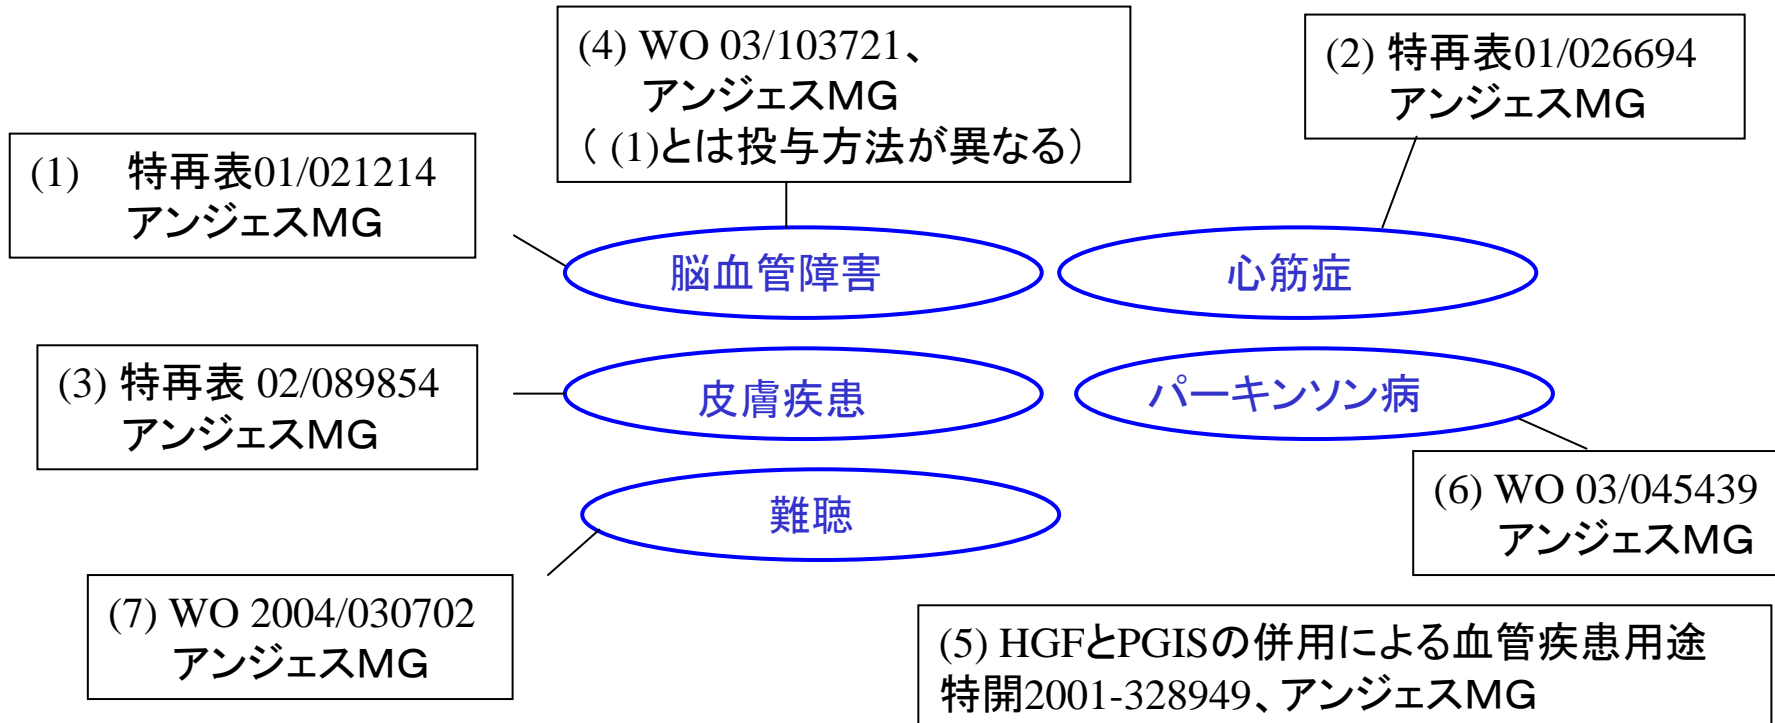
(4) WO 03/103721、
アンジェスMG
（(1)とは投与方法が異なる）

(2) 特再表01/026694
アンジェスMG

(1) 特再表01/021214
アンジェスMG

脳血管障害

心筋症

(3) 特再表 02/089854
アンジェスMG

皮膚疾患

パーキンソン病

(6) WO 03/045439
アンジェスMG

難聴

(7) WO 2004/030702
アンジェスMG

(5) HGFとPGISの併用による血管疾患用途
特開2001-328949、アンジェスMG